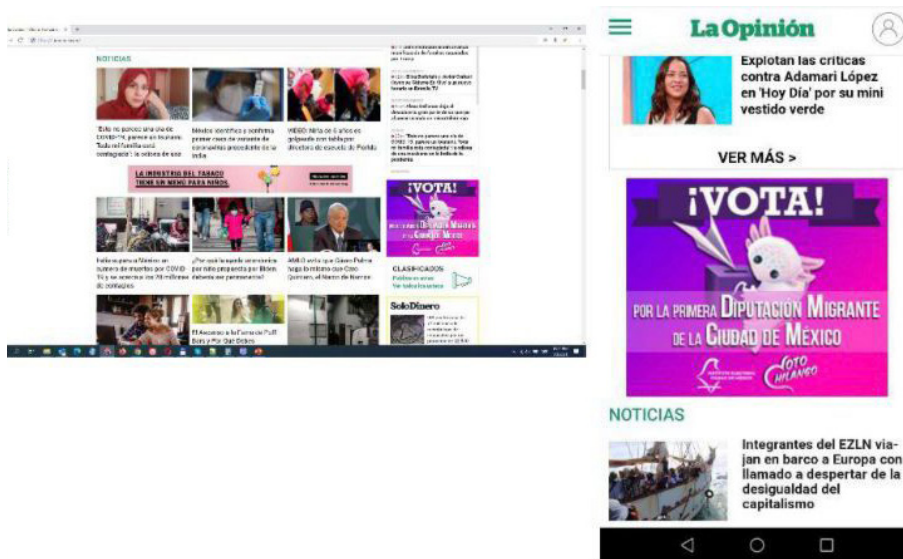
NOTICIAS

'Esto no parece una ola de COVID-19, parece un tsunami. Toda mi familia está contagiada': la odisea de una

México identifica y confirma primer caso de variante de coronavirus procedente de la India

VIDEO: Niña de 6 años es golpeada con tabla por directora de escuela de Puebla

LA INDUSTRIA DEL TABACO TIENE UN MENÚ PARA NIÑOS.

¡VOTA!

Italia supera a México en número de muertos por COVID-19 y se acerca a los 74 millones de contagios

¿Por qué la ayuda económica por niño propuesta por Biden debería ser permanente?

AMLO evita que Gisela Palma haga lo mismo que Coco Quintero, el Norte de Barrios

CLASIFICADOS

SoloDinero

El Ascenso a la Fama de Puff Boys y Por Qué Debes

La Opinión

Explotan las críticas contra Adamari López en 'Hoy Día' por su mini vestido verde

VER MÁS >

¡VOTA!

POR LA PRIMERA DIPUTACIÓN MIGRANTE DE LA CIUDAD DE MÉXICO

VOTO CHILANGO

NOTICIAS

Integrantes del EZLN viajan en barco a Europa con llamado a despertar de la desigualdad del capitalismo